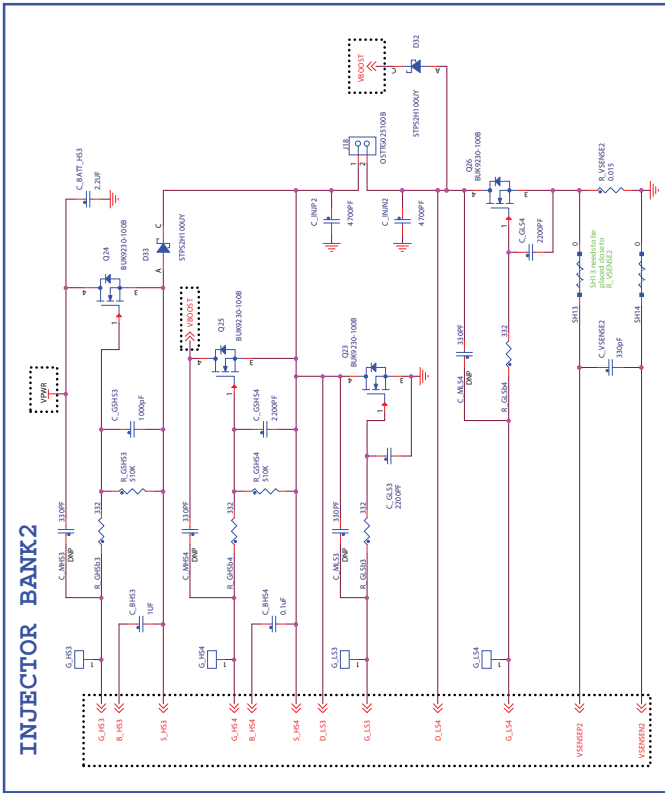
INJECTOR BANK2

VBOOST
D32
C
A
STPS2H100UY

J18
OSTTG025100B
1 2

C_BATT_HS3
2.2UF

Q24
BUK9230-100B
D33
STPS2H100UY
C
A

VBOOST
Q25
BUK9230-100B

VPWR

C_GSHS3
1000pF
R_GSHS3
510K

C_GSHS4
2200PF
R_GSHS4
510K

C_INJP2
4700PF
C_INJN2
4700PF

Q26
BUK9230-100B
C_GLS4
2200PF

R_VSENSE2
0.015

SH13 needs to be placed close to R_VSENSE2

SH13
SH14
C_VSENSE2
330pF

C_MLS4
330PF
DNP
R_GLSb4
332

Q23
BUK9230-100B

C_GLS3
2200PF

C_MHS3
330PF
DNP
R_GHSb3
332

C_BHS3
1UF

C_MHS4
330PF
DNP
R_GHSb4
332

C_BHS4
0.1uF

C_MLS3
330PF
DNP
R_GLSb3
332

G_HS3
G_HS4
G_LS3
G_LS4

G_HS3
B_HS3
S_HS3
G_HS4
B_HS4
S_HS4
D_LS3
G_LS3
D_LS4
G_LS4
VSENSE2
VSENSE2